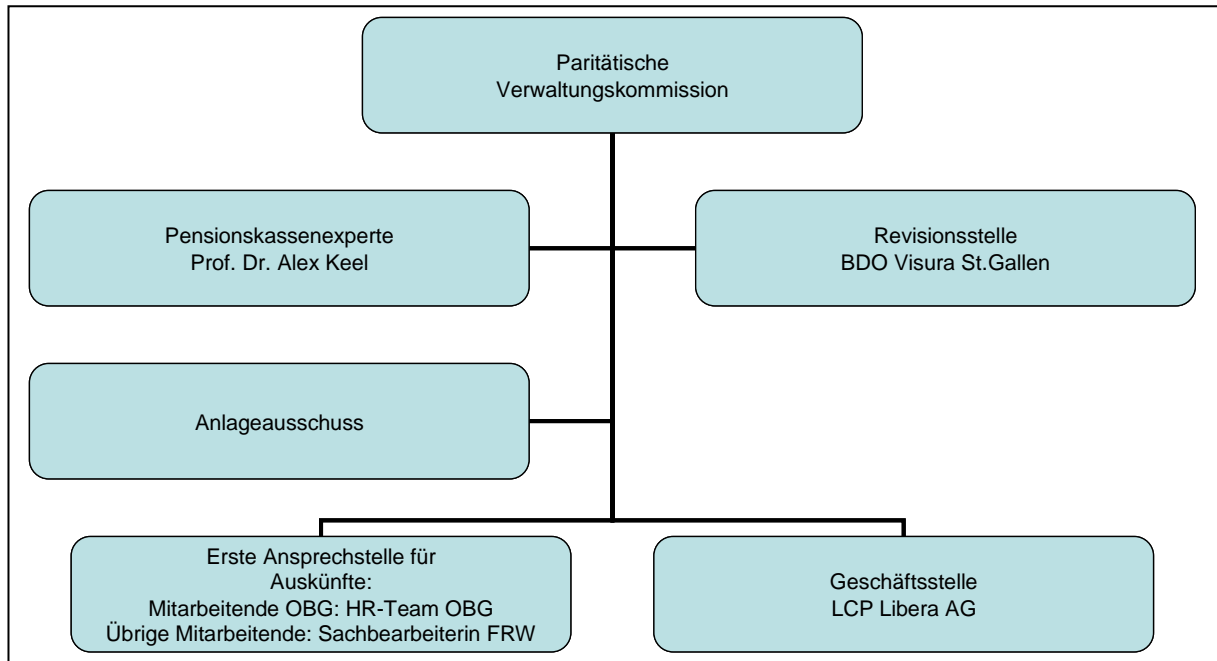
Paritätische Verwaltungskommission

Pensionskassenexperte
Prof. Dr. Alex Keel

Revisionsstelle
BDO Visura St.Gallen

Anlageausschuss

Erste Ansprechstelle für Auskünfte:
Mitarbeitende OBG: HR-Team OBG
Übrige Mitarbeitende: Sachbearbeiterin FRW

Geschäftsstelle
LCP Libera AG